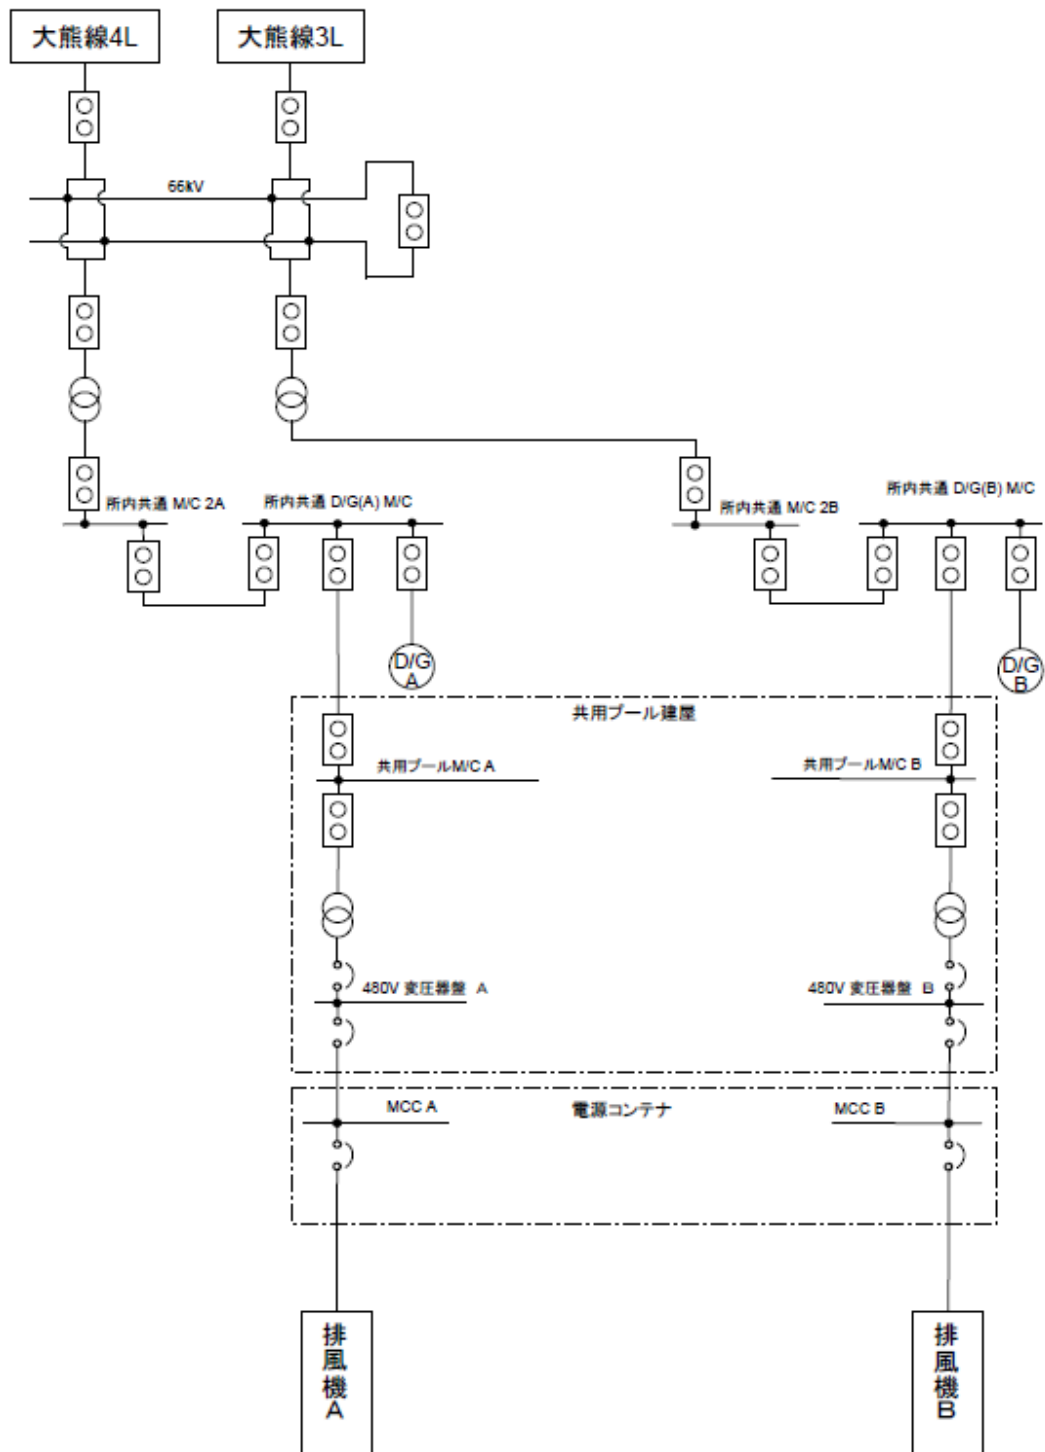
大熊線4L

大熊線3L

66kV

所内共通 M/C 2A

所内共通 D/G(A) M/C

所内共通 M/C 2B

所内共通 D/G(B) M/C

D/G A

D/G B

共用プール建屋

共用プールM/C A

共用プールM/C B

480V 変圧器盤 A

480V 変圧器盤 B

MCC A

電源コンテナ

MCC B

排風機A

排風機B